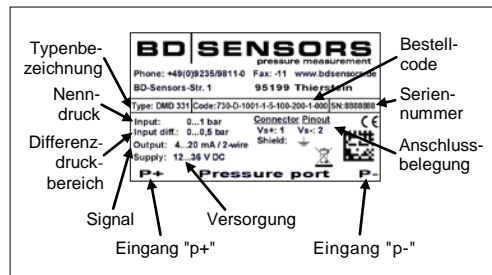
Typenbezeichnung

Nenndruck

Differenzdruckbereich

Signal

BD|SENSORS
pressure measurement

Phone: +49(0)9235/9811-0 Fax: -11 www.bdsensors.de
BD-Sensors-Str. 1 95199 Thierstein

Type: DMD 331 | Code: 730-D-1001-1-5-100-200-1-000 | SN: 8888888

Input: 0...1 bar
Input diff.: 0...0,5 bar
Output: 4...20 mA / 2-wire
Supply: 12...36 V DC

Connector Pinout
Vs+: 1 Vs-: 2
Shield:

CE

P+ Pressure port P-

Bestellcode

Seriennummer

Anschlussbelegung

Versorgung

Eingang "p+"

Eingang "p-"